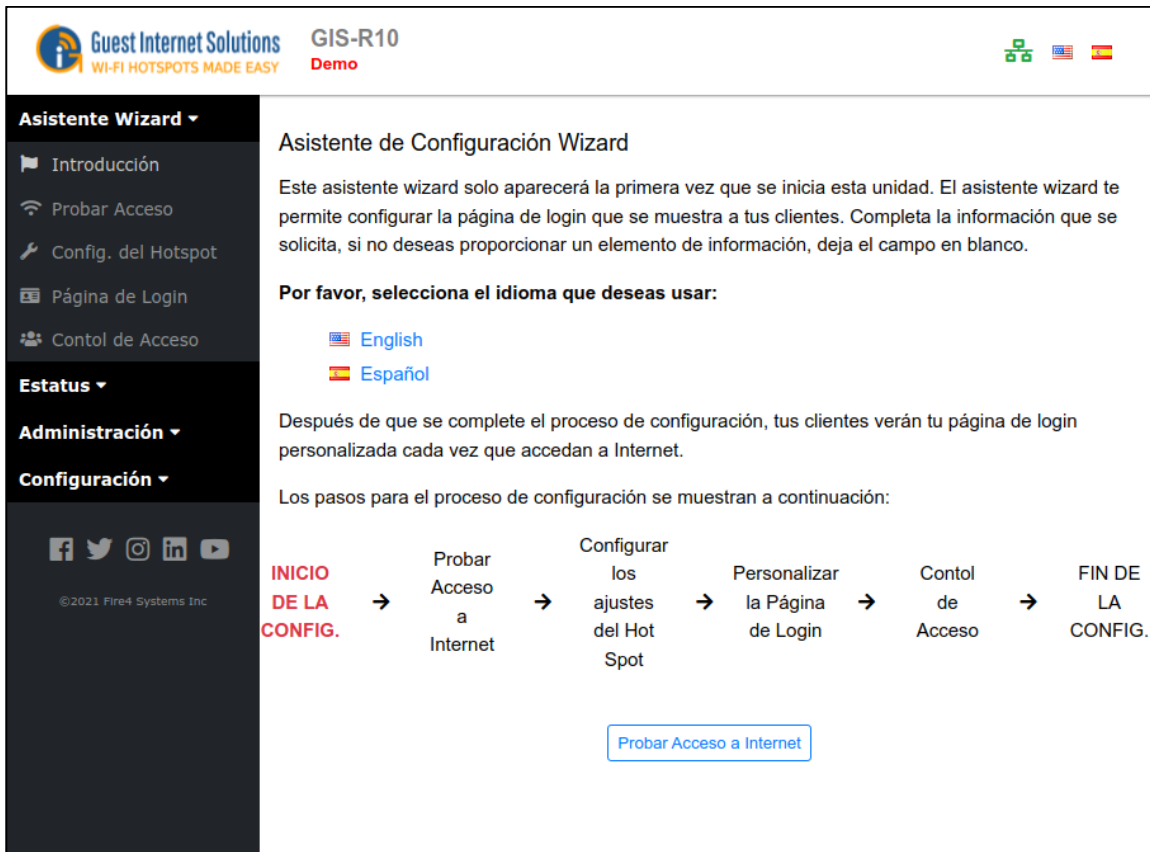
Guest Internet Solutions
WI-FI HOTSPOTS MADE EASY

GIS-R10
Demo

Asistente Wizard ▾
Introducción
Probar Acceso
Config. del Hotspot
Página de Login
Contol de Acceso
Estatus ▾
Administración ▾
Configuración ▾

©2021 Fire4 Systems Inc

Asistente de Configuración Wizard

Este asistente wizard solo aparecerá la primera vez que se inicia esta unidad. El asistente wizard te permite configurar la página de login que se muestra a tus clientes. Completa la información que se solicita, si no deseas proporcionar un elemento de información, deja el campo en blanco.

Por favor, selecciona el idioma que deseas usar:

English
Español

Después de que se complete el proceso de configuración, tus clientes verán tu página de login personalizada cada vez que accedan a Internet.

Los pasos para el proceso de configuración se muestran a continuación:

INICIO DE LA CONFIG. → Probar Acceso a Internet → Configurar los ajustes del Hot Spot → Personalizar la Página de Login → Contol de Acceso → FIN DE LA CONFIG.

Probar Acceso a Internet